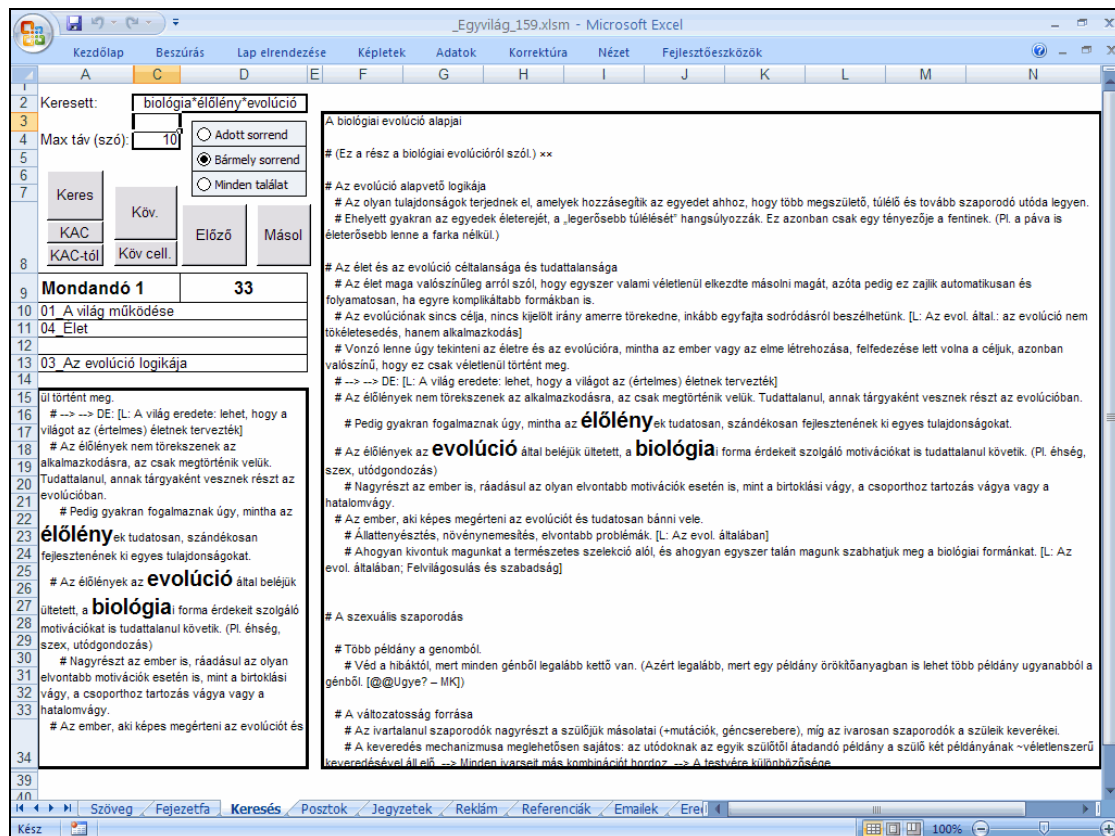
_Egyvilág_159.xlsm - Microsoft Excel

Kezdőlap Beszúrás Lap elrendezése Képletek Adatok Korrektúra Nézet Fejlesztőeszközök

A C D E F G H I J K L M N

Keresett: biológia*élőlény*evolúció

Max táv (szó): 10

Adott sorrend
Bármely sorrend
Minden találat

Keres
Köv.
KAC
KAC-tól
Köv cell.
Előző
Másol

Mondandó 1 33

01_A világ működése
04_Élet
03_Az evolúció logikája

ül történt meg.
# --> --> DE: [L: A világ eredete: lehet, hogy a világot az (értelmes) életnek tervezték]
# Az élőlények nem törekszenek az alkalmazkodásra, az csak megtörténik velük. Tudattalanul, annak tárgyaként vesznek részt az evolúcióban.
# Pedig gyakran fogalmaznak úgy, mintha az élőlények tudatosan, szándékosan fejlesztenének ki egyes tulajdonságokat.
# Az élőlények az evolúció által beléjük ültetett, a biológiai forma érdekeit szolgáló motivációkat is tudattalanul követik. (Pl. éhség, szex, utódgondozás)
# Nagyrészt az ember is, ráadásul az olyan elvontabb motivációk esetén is, mint a birtoklási vágy, a csoporthoz tartozás vágya vagy a hatalomvágy.
# Az ember, aki képes megérteni az evolúciót és

A biológiai evolúció alapjai

# (Ez a rész a biológiai evolúcióról szól.) ××

# Az evolúció alapvető logikája
# Az olyan tulajdonságok terjednek el, amelyek hozzásegítik az egyedet ahhoz, hogy több megszülető, túlélő és tovább szaporodó utóda legyen.
# Ehelyett gyakran az egyedek életerejét, a „legerősebb túlélését" hangsúlyozzák. Ez azonban csak egy tényezője a fentinek. (Pl. a páva is életerősebb lenne a farka nélkül.)

# Az élet és az evolúció céltalansága és tudattalansága
# Az élet maga valószínűleg arról szól, hogy egyszer valami véletlenül elkezdte másolni magát, azóta pedig ez zajlik automatikusan és folyamatosan, ha egyre komplikáltabb formákban is.
# Az evolúciónak sincs célja, nincs kijelölt irány amerre törekedne, inkább egyfajta sodródásról beszélhetünk. [L: Az evol. által.: az evolúció nem tökéletesedés, hanem alkalmazkodás]
# Vonzó lenne úgy tekinteni az életre és az evolúcióra, mintha az ember vagy az elme létrehozása, felfedezése lett volna a céljuk, azonban valószínű, hogy ez csak véletlenül történt meg.
# --> --> DE: [L: A világ eredete: lehet, hogy a világot az (értelmes) életnek tervezték]
# Az élőlények nem törekszenek az alkalmazkodásra, az csak megtörténik velük. Tudattalanul, annak tárgyaként vesznek részt az evolúcióban.
# Pedig gyakran fogalmaznak úgy, mintha az élőlények tudatosan, szándékosan fejlesztenének ki egyes tulajdonságokat.
# Az élőlények az evolúció által beléjük ültetett, a biológiai forma érdekeit szolgáló motivációkat is tudattalanul követik. (Pl. éhség, szex, utódgondozás)
# Nagyrészt az ember is, ráadásul az olyan elvontabb motivációk esetén is, mint a birtoklási vágy, a csoporthoz tartozás vágya vagy a hatalomvágy.
# Az ember, aki képes megérteni az evolúciót és tudatosan bánni vele.
# Állattenyésztés, növénynemesítés, elvontabb problémák. [L: Az evol. általában]
# Ahogyan kivontuk magunkat a természetes szelekció alól, és ahogyan egyszer talán magunk szabhatjuk meg a biológiai formánkat. [L: Az evol. általában; Felvilágosulás és szabadság]

# A szexuális szaporodás

# Több példány a genomból.
# Véd a hibáktól, mert minden génből legalább kettő van. (Azért legalább, mert egy példány örökítőanyagban is lehet több példány ugyanabból a génből. [@@Ugye? – MK])

# A változatosság forrása
# Az ivartalanul szaporodók nagyrészt a szülőjük másolatai (+mutációk, géncserebere), míg az ivarosan szaporodók a szüleik keverékei.
# A keveredés mechanizmusa meglehetősen sajátos: az utódoknak az egyik szülőtől átadandó példány a szülő két példányának ~véletlenszerű keveredésével áll elő. --> Minden ivarsejt más kombinációt hordoz. --> A testvére különbözősége

Szöveg Fejezetfa Keresés Posztok Jegyzetek Reklám Referenciák Emailek Ere

Kész 100%